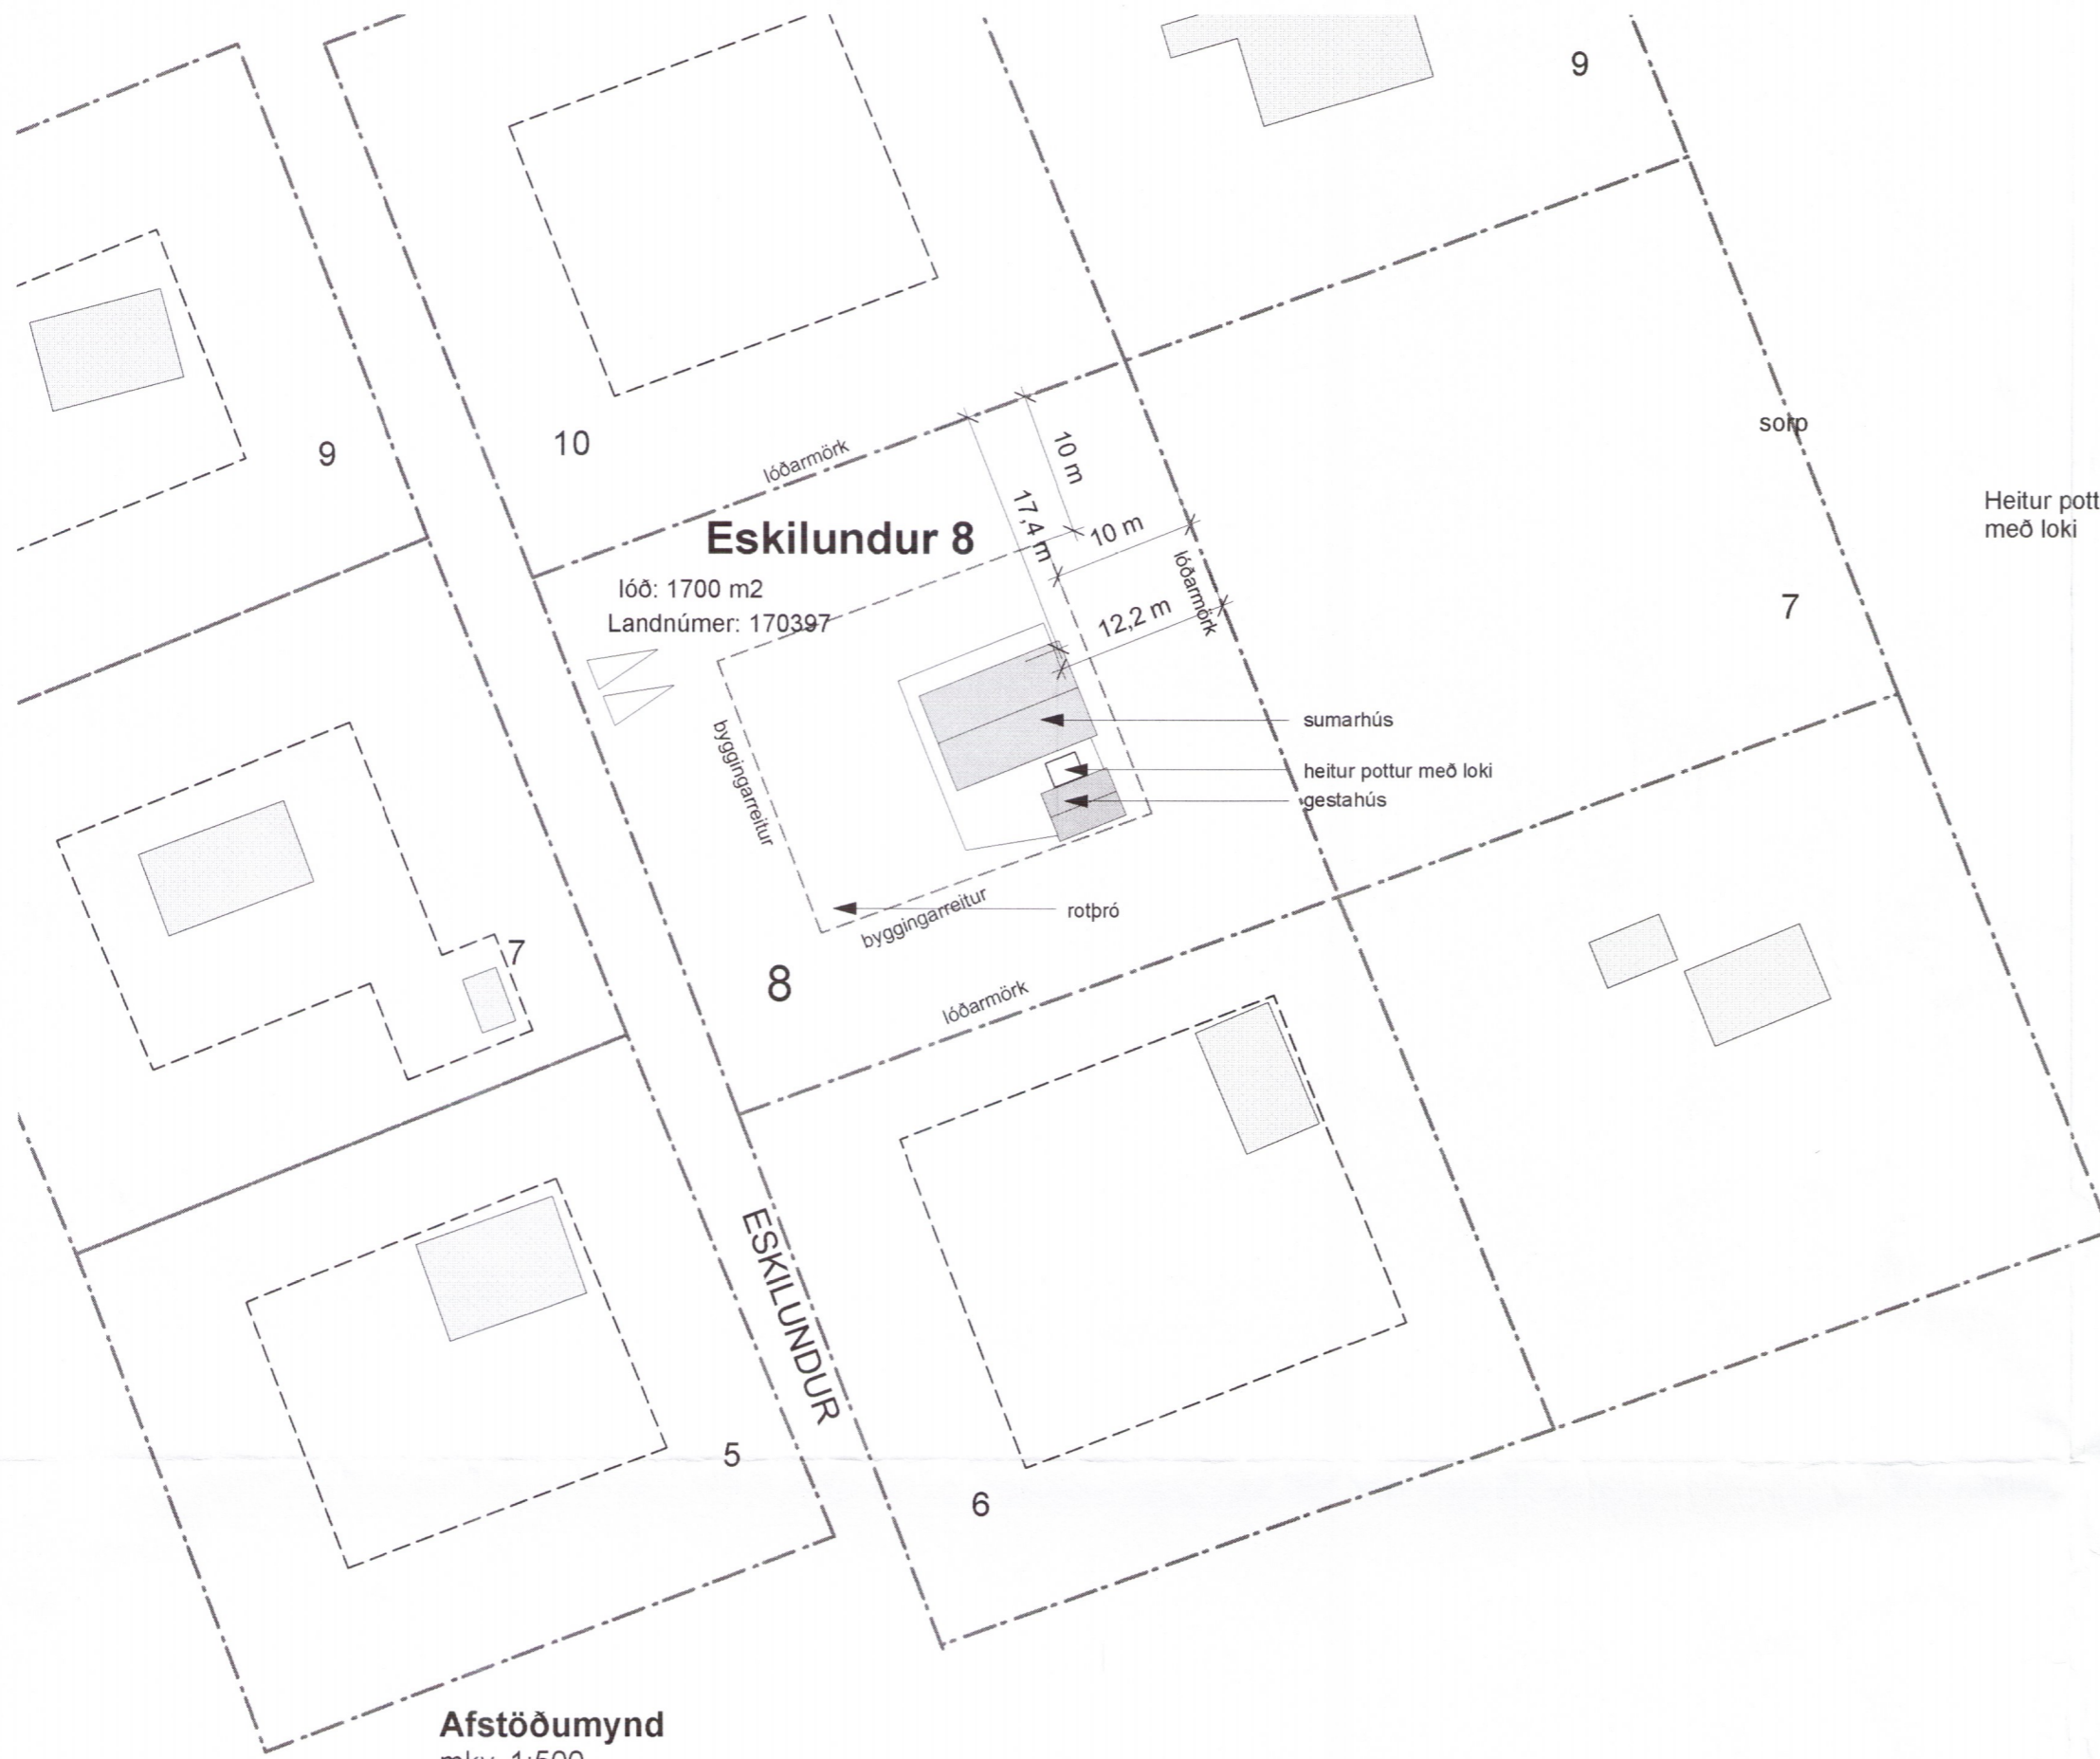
9

sorp

Heitur pott
með loki

9

10

lóðarmörk

10 m

17,4 m

10 m

Eskilundur 8

lóð: 1700 m2

Landnúmer: 170397

lóðarmörk

12,2 m

7

byggingarreitur

sumarhús

heitur pottur með loki

gestahús

byggingarreitur

rotþró

7

8

lóðarmörk

ESKILUNDUR

5

6

Afstöðumynd
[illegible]